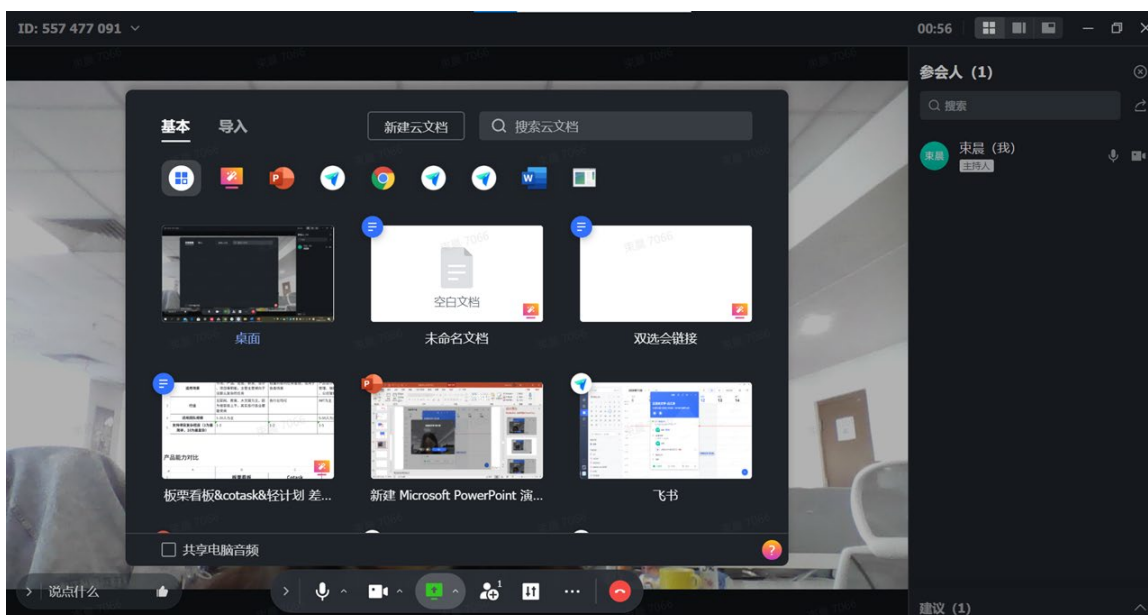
ID: 557 477 091

00:56

参会人 (1)

搜索

束晨 束晨 (我)
主持人

基本 导入

新建云文档

搜索云文档

空白文档

桌面

未命名文档

双选会链接

产品能力对比

板栗看板&cotask&轻计划 差...

新建 Microsoft PowerPoint 演...

飞书

共享电脑音频

说点什么

建议 (1)